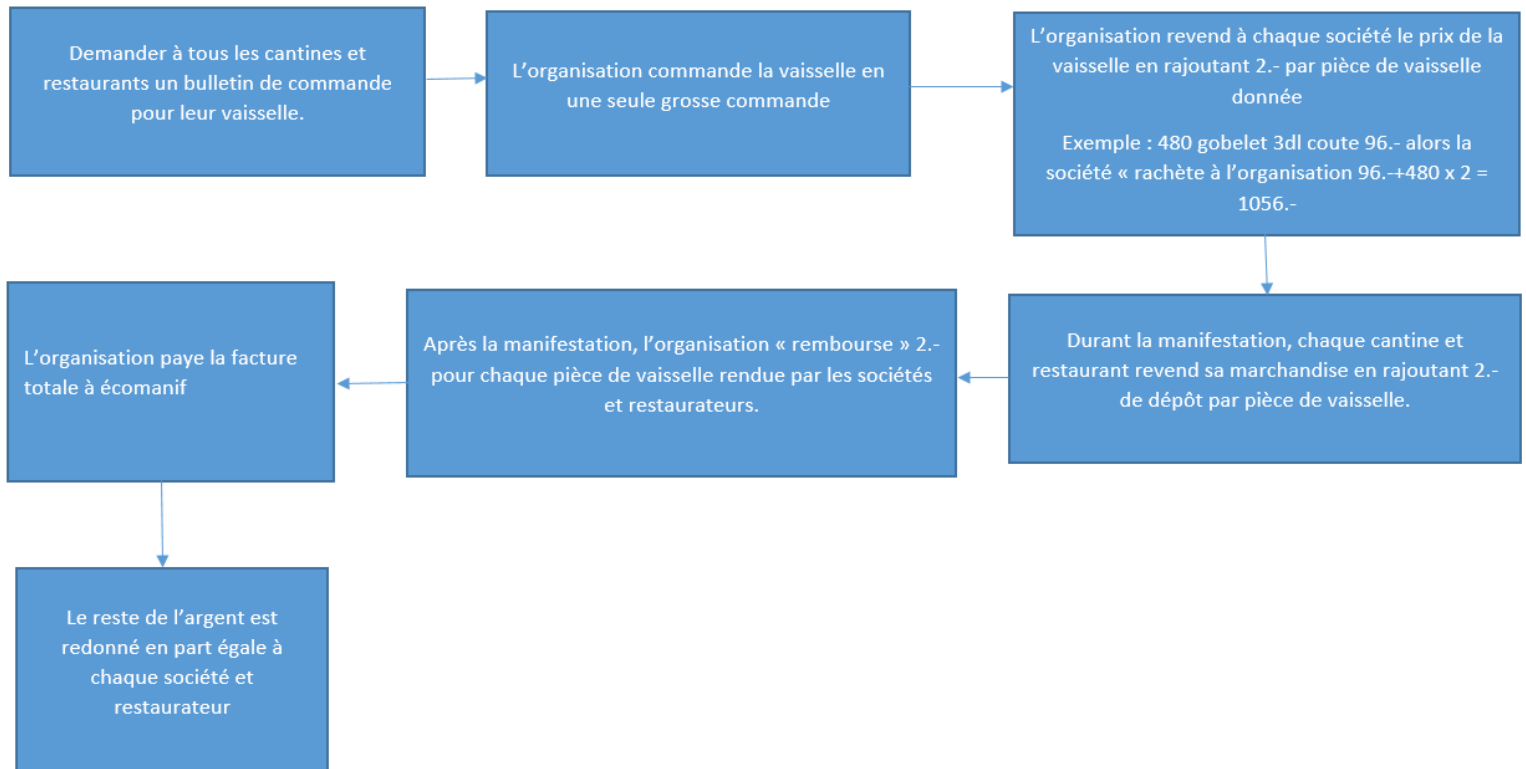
Demander à tous les cantines et restaurants un bulletin de commande pour leur vaisselle.

L'organisation commande la vaisselle en une seule grosse commande

L'organisation revend à chaque société le prix de la vaisselle en rajoutant 2.- par pièce de vaisselle donnée

Exemple : 480 gobelet 3dl coute 96.- alors la société « rachète à l'organisation 96.-+480 x 2 = 1056.-

Durant la manifestation, chaque cantine et restaurant revend sa marchandise en rajoutant 2.- de dépôt par pièce de vaisselle.

Après la manifestation, l'organisation « rembourse » 2.- pour chaque pièce de vaisselle rendue par les sociétés et restaurateurs.

L'organisation paye la facture totale à écomanif

Le reste de l'argent est redonné en part égale à chaque société et restaurateur